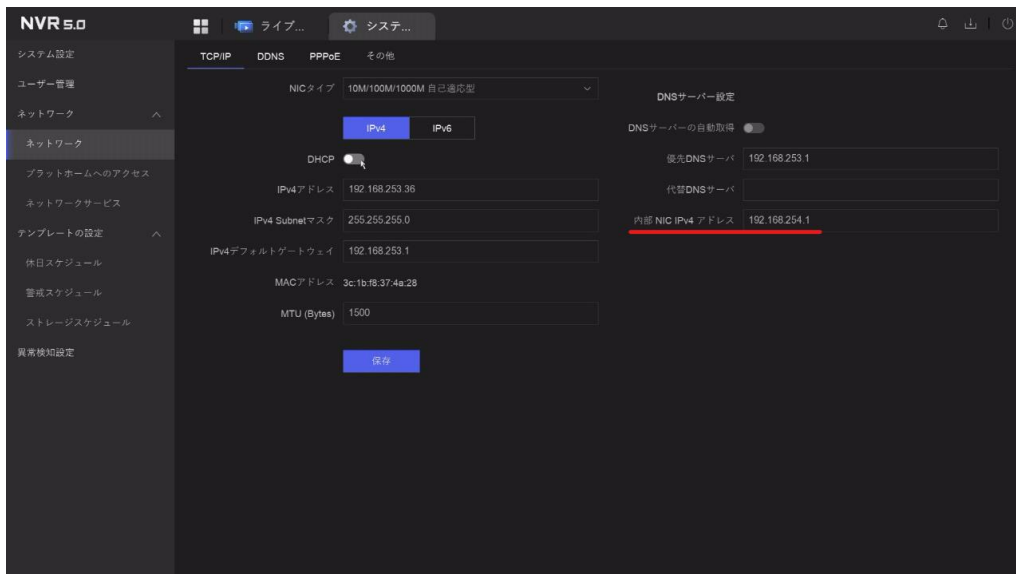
NVR 5.0

ライブ...

システ...

システム設定

ユーザー管理

ネットワーク

ネットワーク

プラットホームへのアクセス

ネットワークサービス

テンプレートの設定

休日スケジュール

警戒スケジュール

ストレージスケジュール

異常検知設定

TCP/IP DDNS PPPoE その他

NICタイプ 10M/100M/1000M 自己適応型

IPv4 IPv6

DHCP

IPv4アドレス 192.168.253.36

IPv4 Subnetマスク 255.255.255.0

IPv4デフォルトゲートウェイ 192.168.253.1

MACアドレス 3c:1b:f8:37:4e:28

MTU (Bytes) 1500

保存

DNSサーバー設定

DNSサーバーの自動取得

優先DNSサーバ 192.168.253.1

代替DNSサーバ

内部 NIC IPv4 アドレス 192.168.254.1